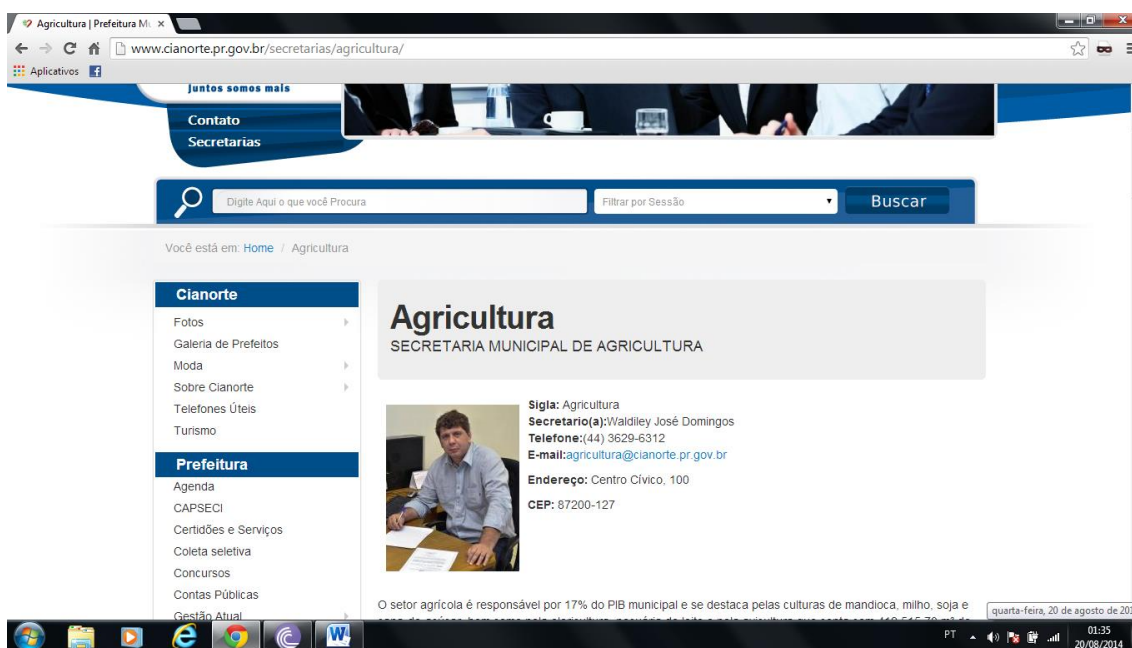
Agricultura | Prefeitura M ×

www.cianorte.pr.gov.br/secretarias/agricultura/

Aplicativos

Juntos somos mais

Contato

Secretarias

Digite Aqui o que você Procura

Filtrar por Sessão

Buscar

Você está em: Home / Agricultura

Cianorte

Fotos

Galeria de Prefeitos

Moda

Sobre Cianorte

Telefones Úteis

Turismo

Prefeitura

Agenda

CAPSECI

Certidões e Serviços

Coleta seletiva

Concursos

Contas Públicas

Gestão Atual

Agricultura

SECRETARIA MUNICIPAL DE AGRICULTURA

Sigla: Agricultura
Secretario(a):Waldiley José Domingos
Telefone:(44) 3629-6312
E-mail:agricultura@cianorte.pr.gov.br

Endereço: Centro Cívico, 100

CEP: 87200-127

O setor agrícola é responsável por 17% do PIB municipal e se destaca pelas culturas de mandioca, milho, soja e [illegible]

quarta-feira, 20 de agosto de 20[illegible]

PT

01:35
20/08/2014